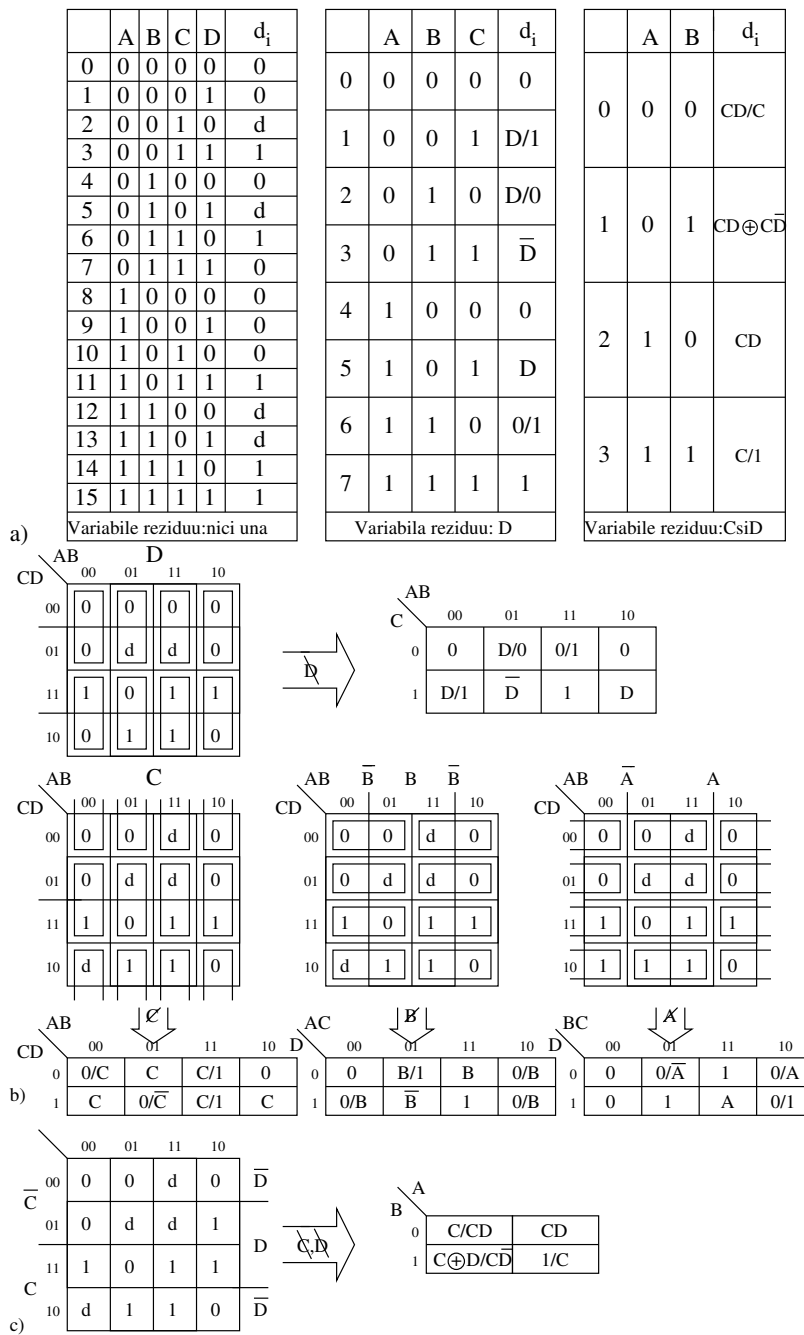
| | A | B | C | D | $d_i$ |
|---|---|---|---|---|---|
| 0 | 0 | 0 | 0 | 0 | 0 |
| 1 | 0 | 0 | 0 | 1 | 0 |
| 2 | 0 | 0 | 1 | 0 | d |
| 3 | 0 | 0 | 1 | 1 | 1 |
| 4 | 0 | 1 | 0 | 0 | 0 |
| 5 | 0 | 1 | 0 | 1 | d |
| 6 | 0 | 1 | 1 | 0 | 1 |
| 7 | 0 | 1 | 1 | 1 | 0 |
| 8 | 1 | 0 | 0 | 0 | 0 |
| 9 | 1 | 0 | 0 | 1 | 0 |
| 10 | 1 | 0 | 1 | 0 | 0 |
| 11 | 1 | 0 | 1 | 1 | 1 |
| 12 | 1 | 1 | 0 | 0 | d |
| 13 | 1 | 1 | 0 | 1 | d |
| 14 | 1 | 1 | 1 | 0 | 1 |
| 15 | 1 | 1 | 1 | 1 | 1 |

Variabile reziduu:nici una

| | A | B | C | $d_i$ |
|---|---|---|---|---|
| 0 | 0 | 0 | 0 | 0 |
| 1 | 0 | 0 | 1 | D/1 |
| 2 | 0 | 1 | 0 | D/0 |
| 3 | 0 | 1 | 1 | $\overline{D}$ |
| 4 | 1 | 0 | 0 | 0 |
| 5 | 1 | 0 | 1 | D |
| 6 | 1 | 1 | 0 | 0/1 |
| 7 | 1 | 1 | 1 | 1 |

Variabila reziduu: D

| | A | B | $d_i$ |
|---|---|---|---|
| 0 | 0 | 0 | CD/C |
| 1 | 0 | 1 | $CD\oplus C\overline{D}$ |
| 2 | 1 | 0 | CD |
| 3 | 1 | 1 | C/1 |

Variabile reziduu:CsiD

a)

AB CD D 00 01 11 10
00 0 0 0 0
01 0 d d 0
11 1 0 1 1
10 0 1 1 0

D

AB C 00 01 11 10
0 0 D/0 0/1 0
1 D/1 $\overline{D}$ 1 D

AB CD C 00 01 11 10
00 0 0 d 0
01 0 d d 0
11 1 0 1 1
10 d 1 1 0

AB CD $\overline{B}$ B $\overline{B}$ 00 01 11 10
00 0 0 d 0
01 0 d d 0
11 1 0 1 1
10 d 1 1 0

AB CD $\overline{A}$ A 00 01 11 10
00 0 0 d 0
01 0 d d 0
11 1 0 1 1
10 1 1 1 0

C B A

AB CD 00 01 11 10
0 0/C C C/1 0
1 C 0/$\overline{C}$ C/1 C

AC D 00 01 11 10
0 0 B/1 B 0/B
1 0/B $\overline{B}$ 1 0/B

BC D 00 01 11 10
0 0 0/$\overline{A}$ 1 0/A
1 0 1 A 0/1

b)

00 01 11 10
$\overline{C}$ 00 0 0 d 0 $\overline{D}$
01 0 d d 1 D
C 11 1 0 1 1
10 d 1 1 0 $\overline{D}$

C,D

A B
0 C/CD CD
1 $C\oplus D/C\overline{D}$ 1/C

c)